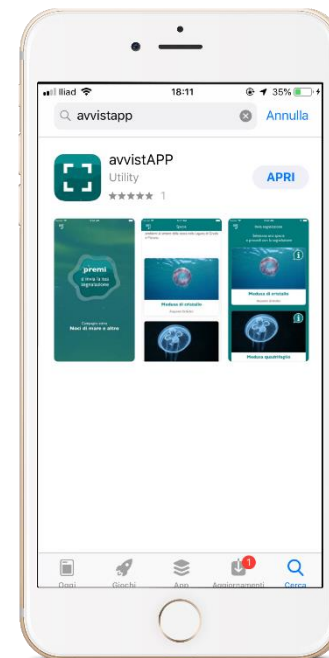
Iliad 18:11 35%

avvistapp Annulla

avvistAPP
Utility
★★★★★ 1

APRI

premi
e invia la tua segnalazione

Catalogo delle
Meduse di mare e altro

Specie

Medusa di cristallo

Nota segnalazione

Medusa di cristallo

Medusa quadrifoglio

Oggi Giochi App Aggiornamenti Cerca